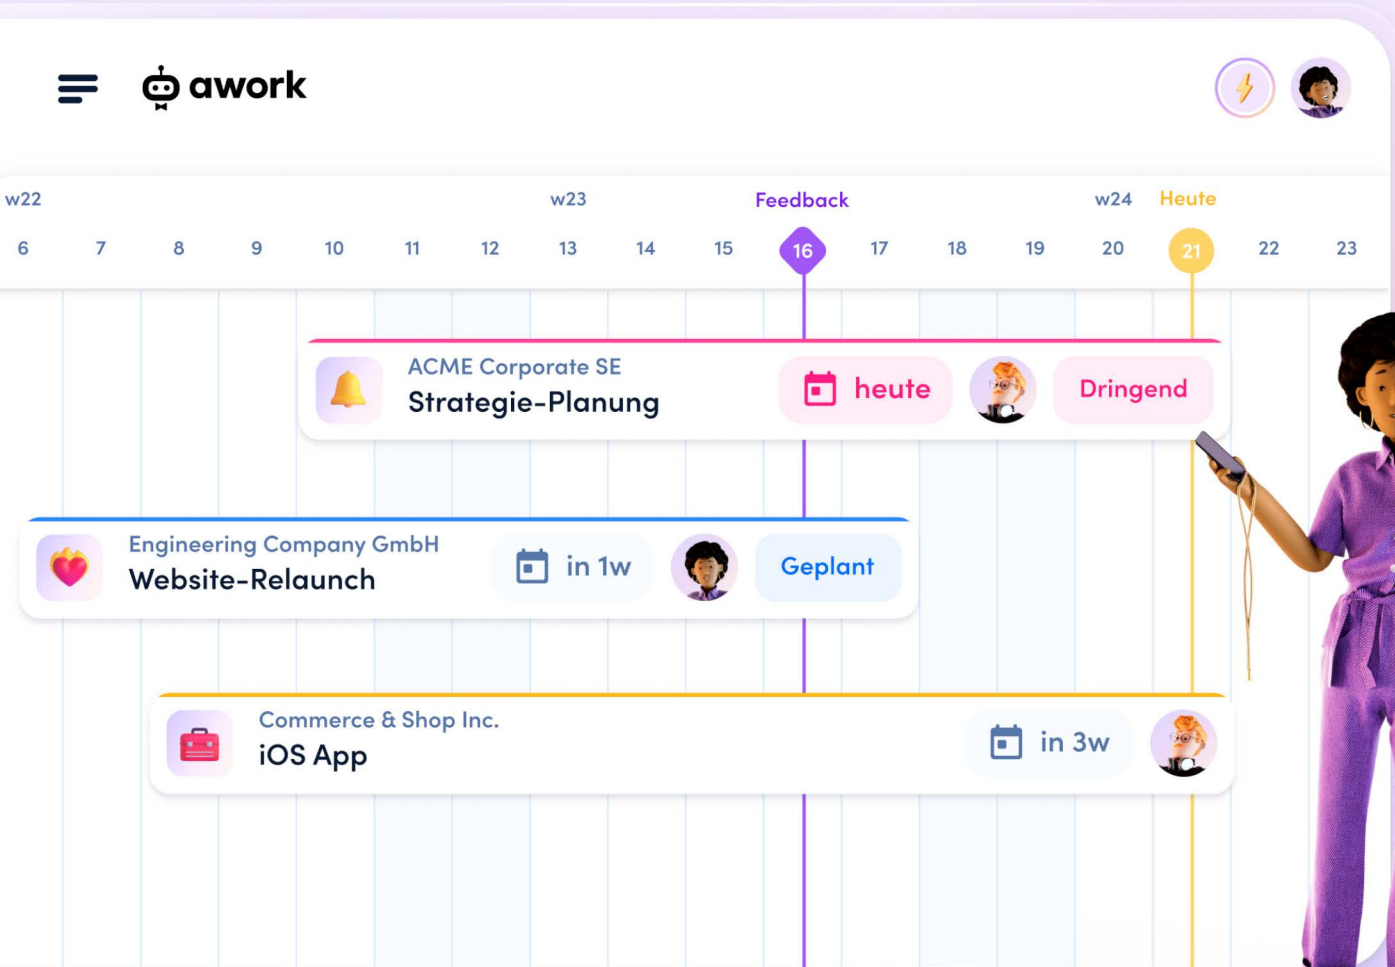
awork

w22 w23 Feedback w24 Heute

6 7 8 9 10 11 12 13 14 15 16 17 18 19 20 21 22 23

ACME Corporate SE
Strategie-Planung
heute
Dringend

Engineering Company GmbH
Website-Relaunch
in 1w
Geplant

Commerce & Shop Inc.
iOS App
in 3w